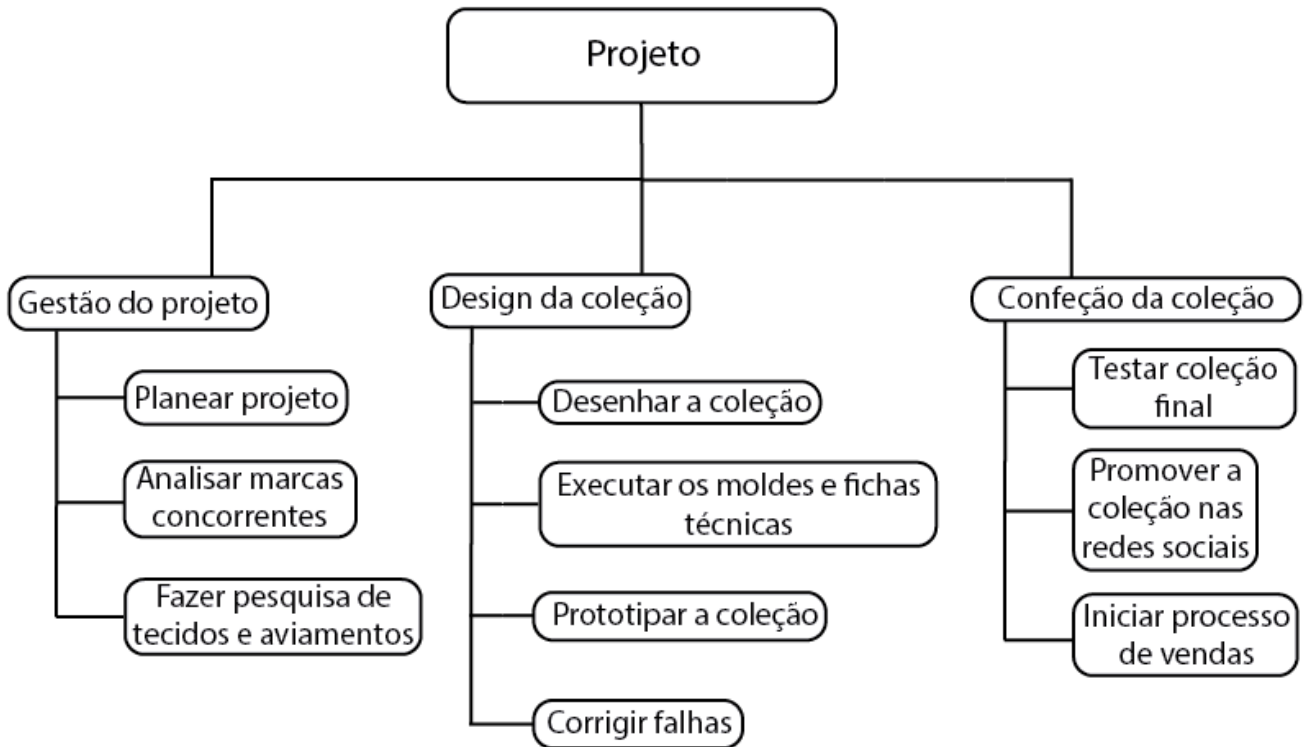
Projeto

Gestão do projeto

Planear projeto

Analisar marcas concorrentes

Fazer pesquisa de tecidos e aviamentos

Design da coleção

Desenhar a coleção

Executar os moldes e fichas técnicas

Prototipar a coleção

Corrigir falhas

Confeção da coleção

Testar coleção final

Promover a coleção nas redes sociais

Iniciar processo de vendas